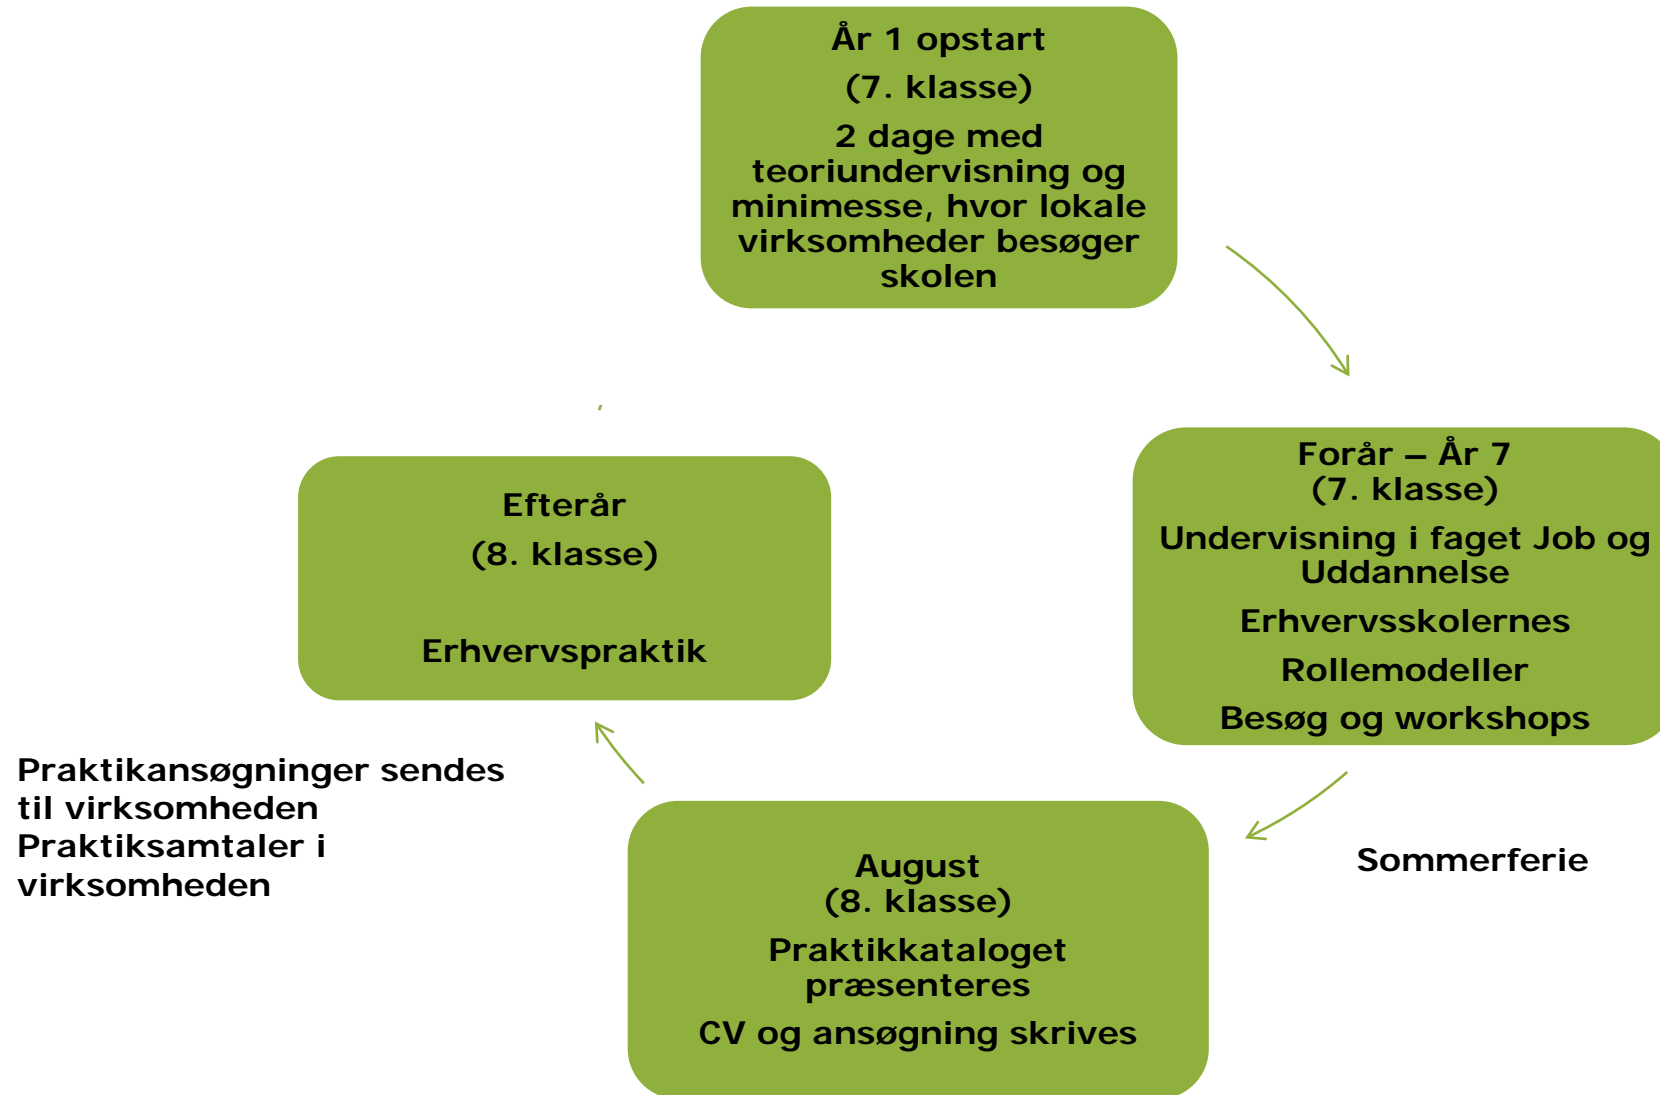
År 1 opstart
(7. klasse)
2 dage med teoriundervisning og minimesse, hvor lokale virksomheder besøger skolen

Forår – År 7
(7. klasse)
Undervisning i faget Job og Uddannelse
Erhvervsskolernes
Rollemodeller
Besøg og workshops

Sommerferie

August
(8. klasse)
Praktikkataloget præsenteres
CV og ansøgning skrives

Praktikansøgninger sendes til virksomheden
Praktiksamtaler i virksomheden

Efterår
(8. klasse)

Erhvervspraktik